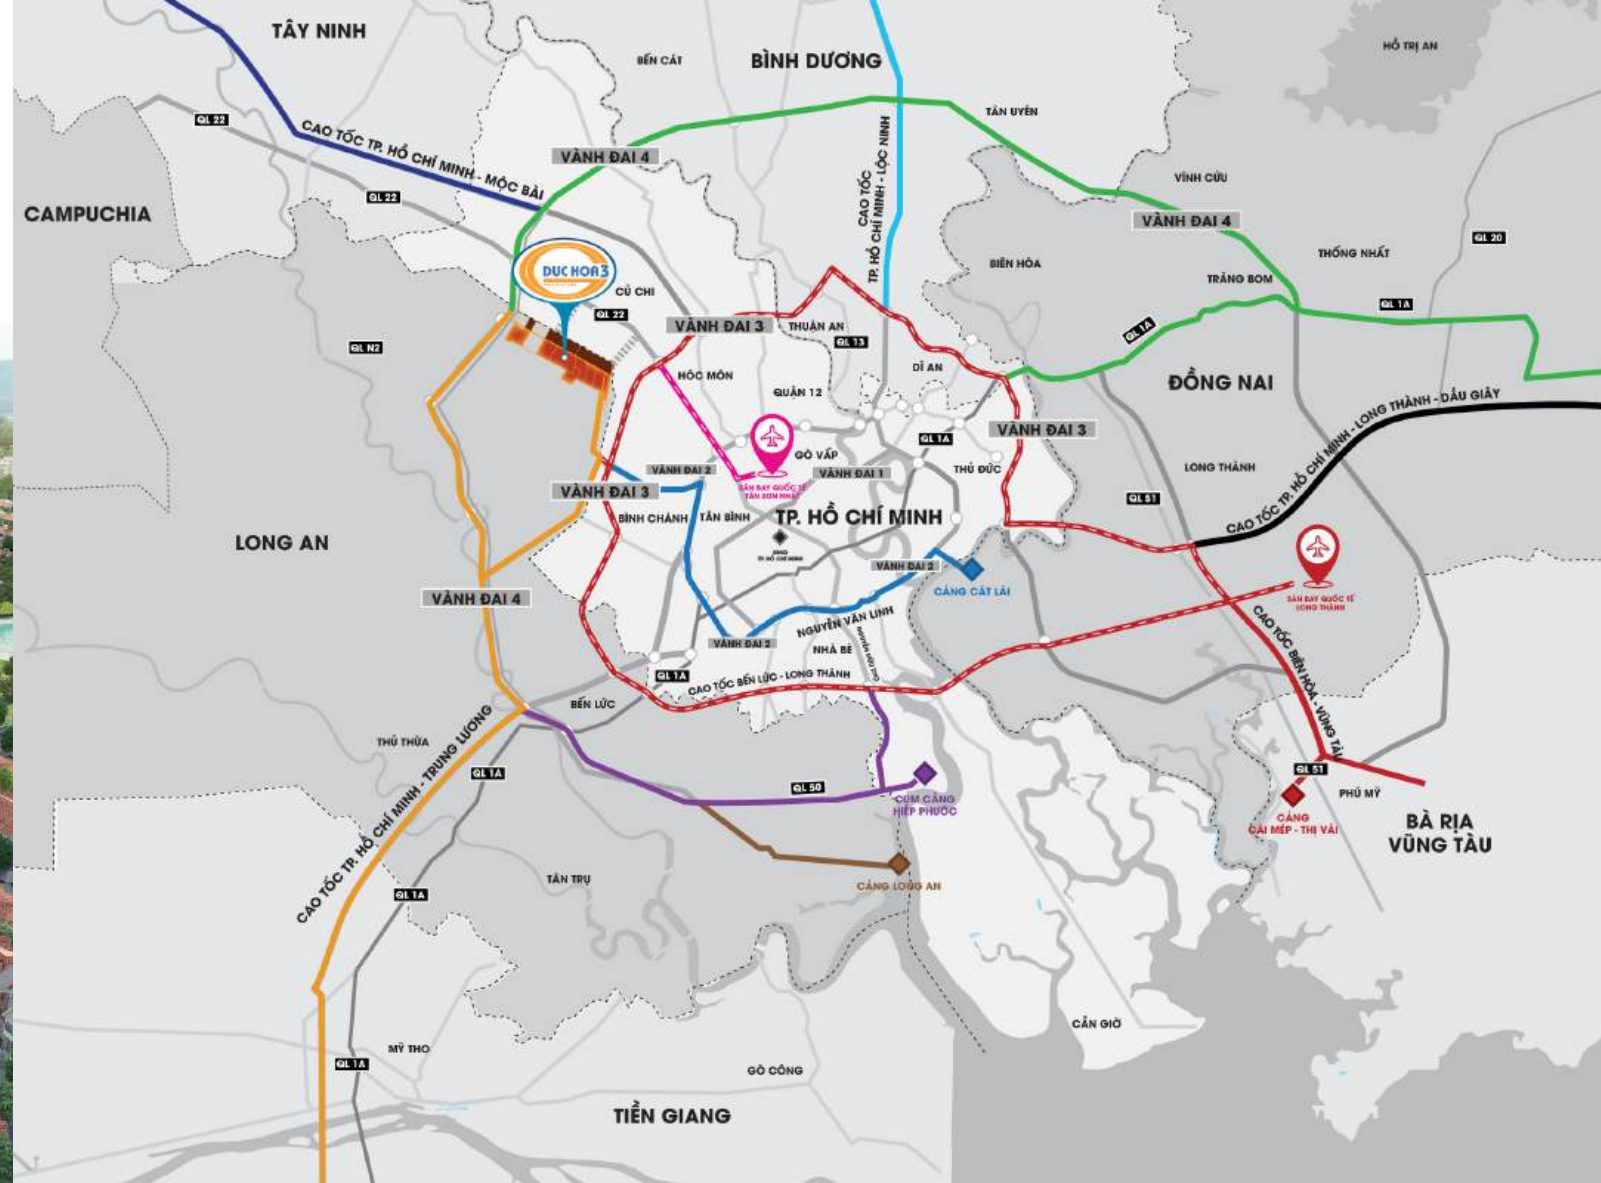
TÂY NINH
BẾN CÁT
BÌNH DƯƠNG
HỒ TRỊ AN
QL 22
CAO TỐC TP. HỒ CHÍ MINH - MỘC BÀI
VÀNH ĐAI 4
CAO TỐC TP. HỒ CHÍ MINH - LỘC NINH
TÂN UYÊN
VĨNH CỬU
CAMPUCHIA
QL 22
VÀNH ĐAI 4
QL 20
BIÊN HÒA
THỐNG NHẤT
DUC HOA 3
CỦ CHI
TRẢNG BOM
QL 22
VÀNH ĐAI 3
THUẬN AN
QL 1A
QL N2
QL 13
QL 1A
HÓC MÔN
DĨ AN
ĐỒNG NAI
QUẬN 12
CAO TỐC TP. HỒ CHÍ MINH - LONG THÀNH - DẦU GIÂY
QL 1A
VÀNH ĐAI 3
GÒ VẤP
VÀNH ĐAI 2
VÀNH ĐAI 1
THỦ ĐỨC
LONG THÀNH
SÂN BAY QUỐC TẾ TÂN SƠN NHẤT
VÀNH ĐAI 3
QL 51
BÌNH CHÁNH
TÂN BÌNH
TP. HỒ CHÍ MINH
LONG AN
VÀNH ĐAI 2
CẢNG CÁT LÁI
SÂN BAY QUỐC TẾ LONG THÀNH
VÀNH ĐAI 4
NGUYỄN VĂN LINH
VÀNH ĐAI 2
NHÀ BÈ
QL 1A
CAO TỐC BẾN LỨC - LONG THÀNH
CAO TỐC BIÊN HÒA - VŨNG TÀU
BẾN LỨC
THỦ THỪA
CAO TỐC TP. HỒ CHÍ MINH - TRUNG LƯƠNG
QL 1A
QL 50
QL 51
PHÚ MỸ
CỤM CẢNG HIỆP PHƯỚC
CẢNG CÁI MÉP - THỊ VẢI
BÀ RỊA VŨNG TÀU
TÂN TRỤ
QL 1A
CẢNG LONG AN
CẦN GIỜ
MỸ THO
QL 1A
GÒ CÔNG
TIỀN GIANG